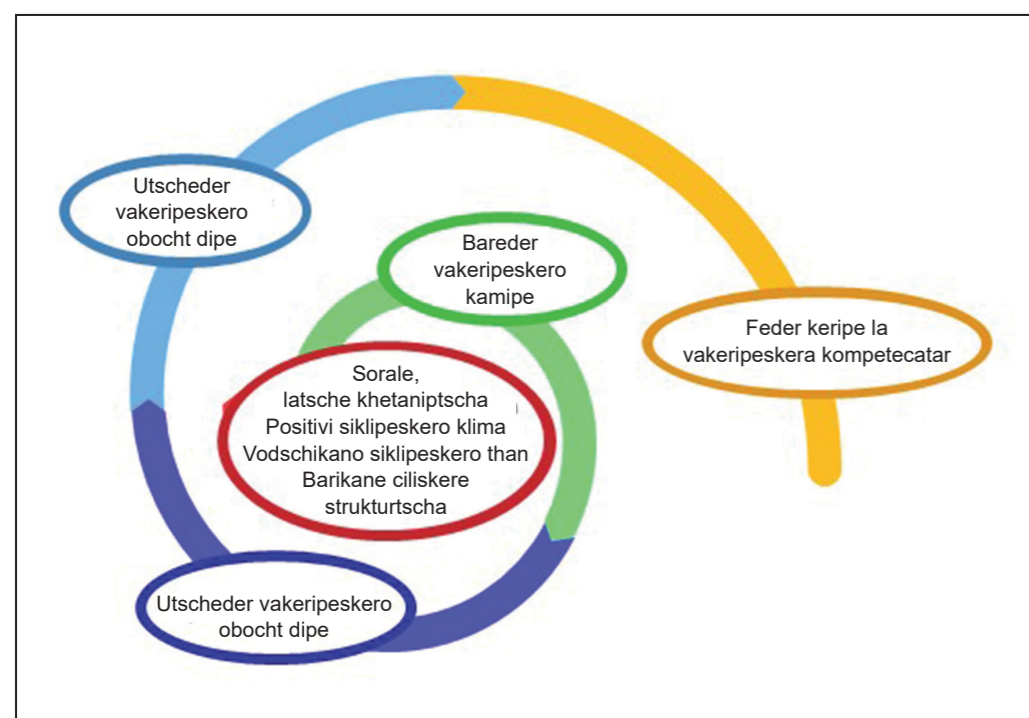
Utscheder vakeripeskero obocht dipe

Bareder vakeripeskero kamipe

Feder keripe la vakeripeskera kompetecatar

Sorale, latsche khetaniptscha Positivi siklipeskero klima Vodschikano siklipeskero than Barikane ciliskere strukturtscha

Utscheder vakeripeskero obocht dipe